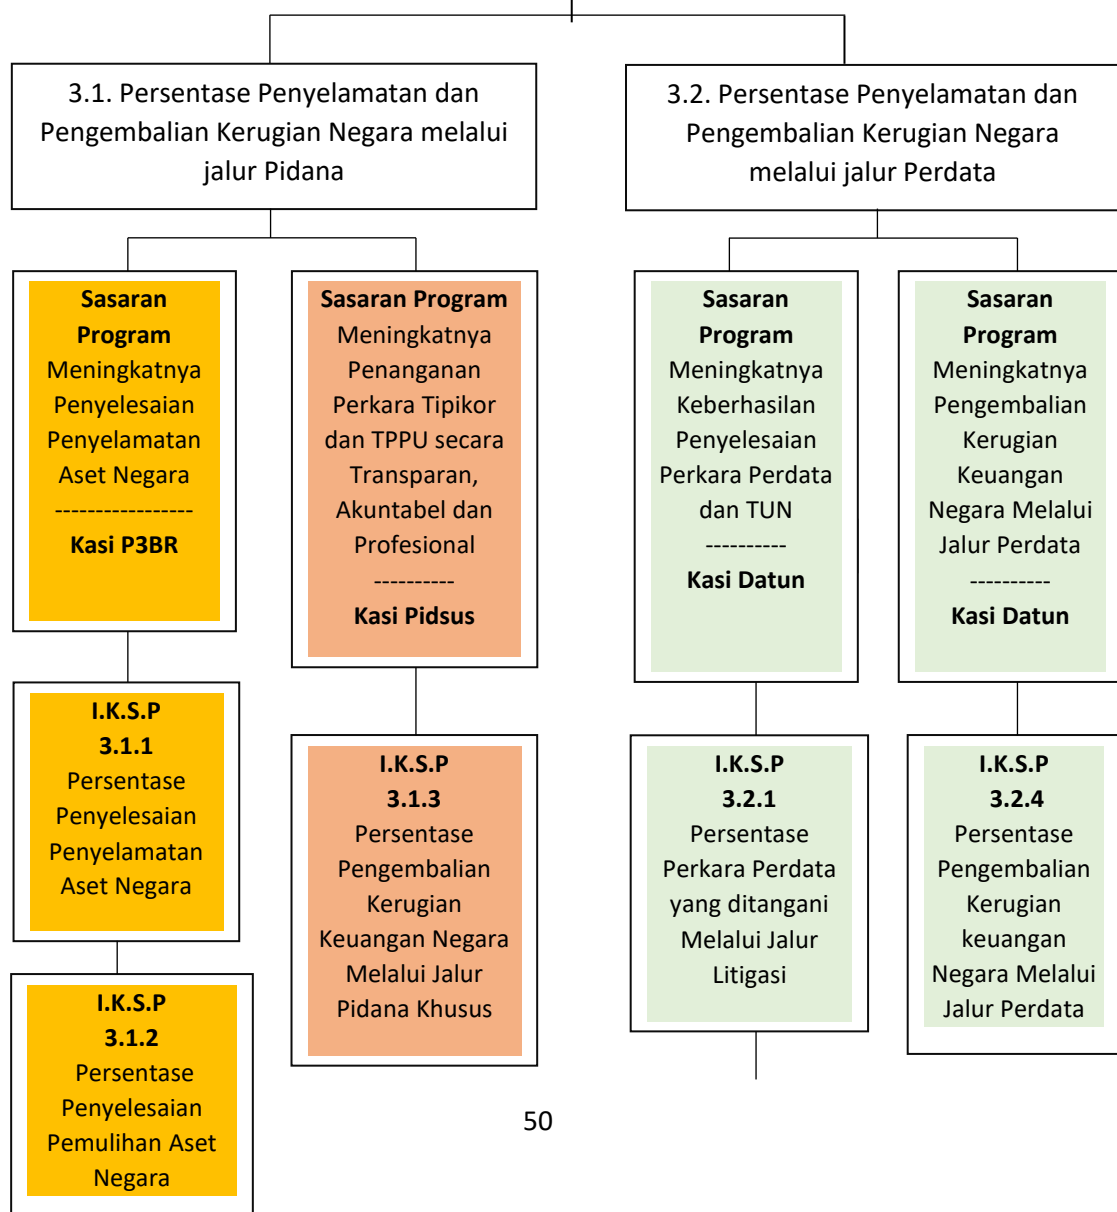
3.1. Persentase Penyelamatan dan Pengembalian Kerugian Negara melalui jalur Pidana

3.2. Persentase Penyelamatan dan Pengembalian Kerugian Negara melalui jalur Perdata

**Sasaran Program**
Meningkatnya Penyelesaian Penyelamatan Aset Negara
-----------------
**Kasi P3BR**

**Sasaran Program**
Meningkatnya Penanganan Perkara Tipikor dan TPPU secara Transparan, Akuntabel dan Profesional
----------
**Kasi Pidsus**

**Sasaran Program**
Meningkatnya Keberhasilan Penyelesaian Perkara Perdata dan TUN
----------
**Kasi Datun**

**Sasaran Program**
Meningkatnya Pengembalian Kerugian Keuangan Negara Melalui Jalur Perdata
----------
**Kasi Datun**

**I.K.S.P 3.1.1**
Persentase Penyelesaian Penyelamatan Aset Negara

**I.K.S.P 3.1.3**
Persentase Pengembalian Kerugian Keuangan Negara Melalui Jalur Pidana Khusus

**I.K.S.P 3.2.1**
Persentase Perkara Perdata yang ditangani Melalui Jalur Litigasi

**I.K.S.P 3.2.4**
Persentase Pengembalian Kerugian keuangan Negara Melalui Jalur Perdata

**I.K.S.P 3.1.2**
Persentase Penyelesaian Pemulihan Aset Negara

50